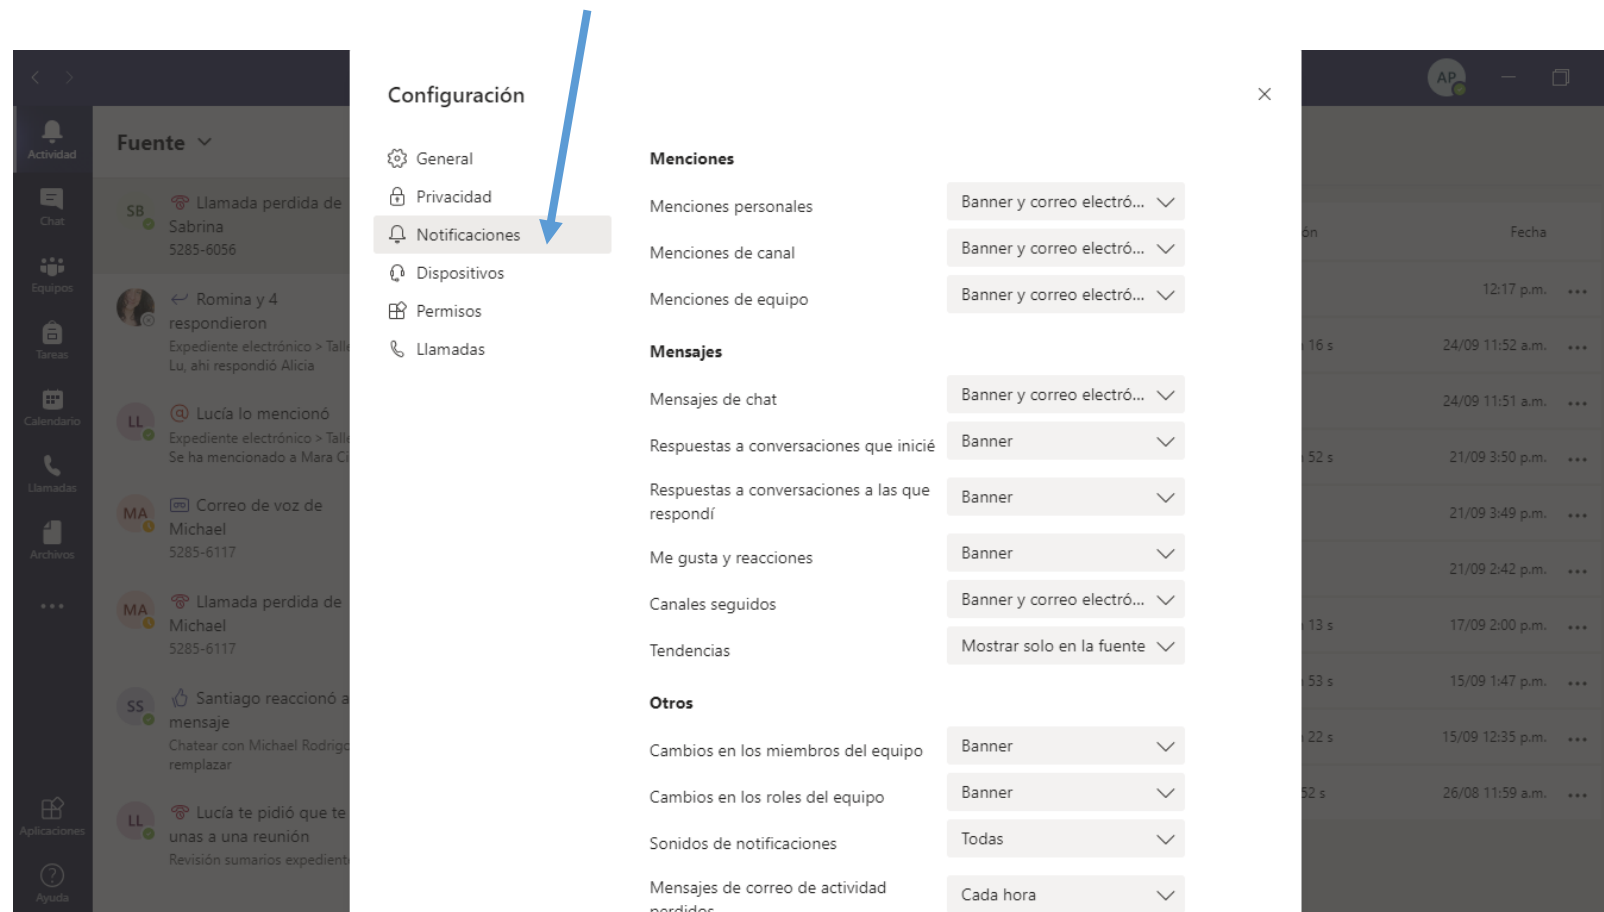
Actividad
Chat
Equipos
Tareas
Calendario
Llamadas
Archivos
...
Aplicaciones
Ayuda

Fuente

SB Llamada perdida de Sabrina
5285-6056

Romina y 4 respondieron
Expediente electrónico > Talle
Lu, ahi respondió Alicia

LL Lucía lo mencionó
Expediente electrónico > Talle
Se ha mencionado a Mara Ci

MA Correo de voz de Michael
5285-6117

MA Llamada perdida de Michael
5285-6117

SS Santiago reaccionó a mensaje
Chatear con Michael Rodrigo
remplazar

LL Lucía te pidió que te unas a una reunión
Revisión sumarios expedient

Configuración

General
Privacidad
Notificaciones
Dispositivos
Permisos
Llamadas

Menciones
Menciones personales | Banner y correo electró...
Menciones de canal | Banner y correo electró...
Menciones de equipo | Banner y correo electró...

Mensajes
Mensajes de chat | Banner y correo electró...
Respuestas a conversaciones que inicié | Banner
Respuestas a conversaciones a las que respondí | Banner
Me gusta y reacciones | Banner
Canales seguidos | Banner y correo electró...
Tendencias | Mostrar solo en la fuente

Otros
Cambios en los miembros del equipo | Banner
Cambios en los roles del equipo | Banner
Sonidos de notificaciones | Todas
Mensajes de correo de actividad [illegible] | Cada hora

AP
ón
Fecha
12:17 p.m. ...
16 s 24/09 11:52 a.m. ...
24/09 11:51 a.m. ...
52 s 21/09 3:50 p.m. ...
21/09 3:49 p.m. ...
21/09 2:42 p.m. ...
13 s 17/09 2:00 p.m. ...
53 s 15/09 1:47 p.m. ...
22 s 15/09 12:35 p.m. ...
52 s 26/08 11:59 a.m. ...